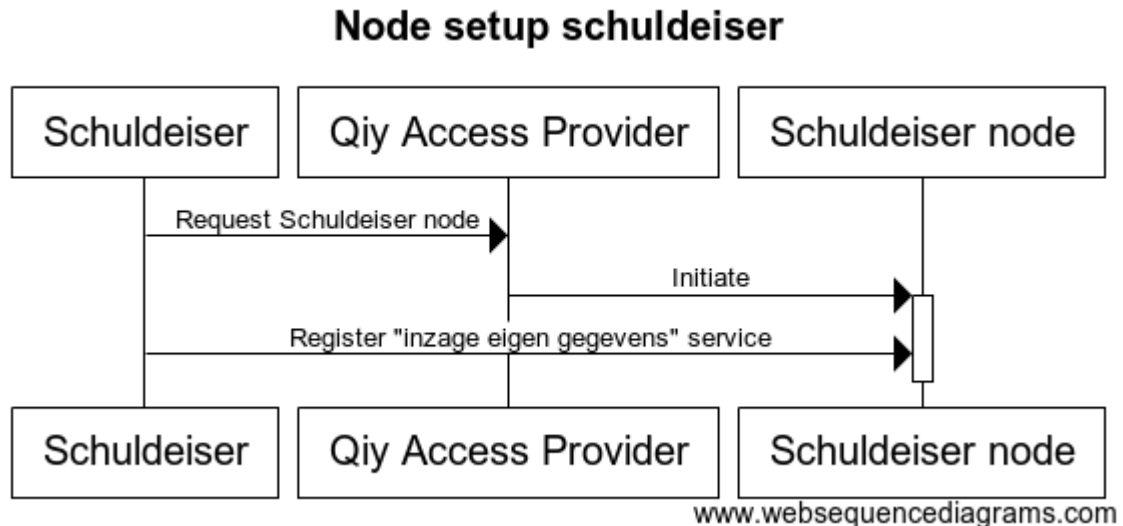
Node setup schuldeiser

Schuldeiser

Qiy Access Provider

Schuldeiser node

Request Schuldeiser node

Initiate

Register "inzage eigen gegevens" service

Schuldeiser

Qiy Access Provider

Schuldeiser node

www.websequencediagrams.com